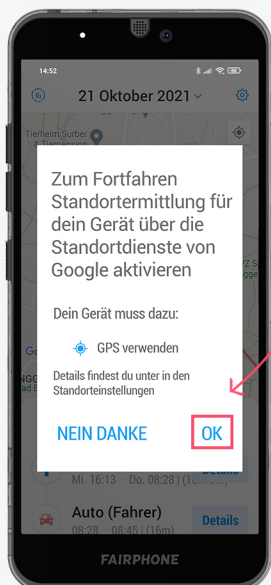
14:52

21 Oktober 2021

Tierheim Surber
& Tierpension

Zum Fortfahren Standortermittlung für dein Gerät über die Standortdienste von Google aktivieren

Dein Gerät muss dazu:

GPS verwenden

Details findest du unter in den Standorteinstellungen

NEIN DANKE

OK

Mi. 16:13 — Do. 08:28 | (16h)

Auto (Fahrer)

08:28 — 08:45 | (16m)

Details

FAIRPHONE